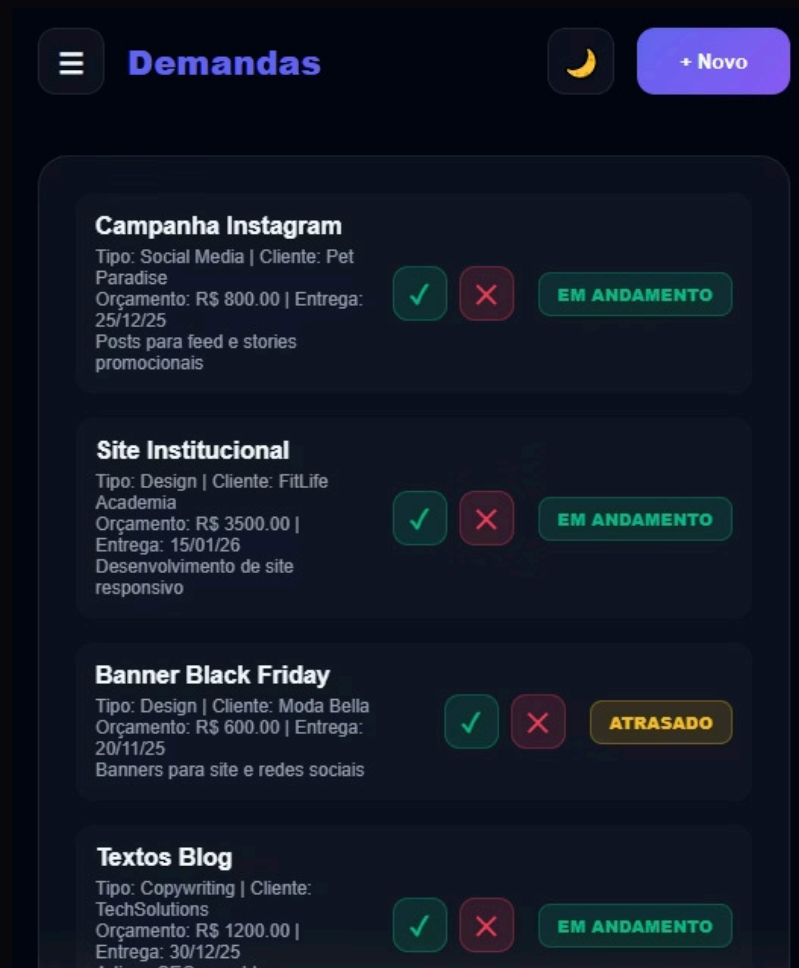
☰ Demandas 🌙 + Novo

Campanha Instagram
Tipo: Social Media | Cliente: Pet Paradise
Orçamento: R$ 800.00 | Entrega: 25/12/25
Posts para feed e stories promocionais
✓ ✕ EM ANDAMENTO

Site Institucional
Tipo: Design | Cliente: FitLife Academia
Orçamento: R$ 3500.00 | Entrega: 15/01/26
Desenvolvimento de site responsivo
✓ ✕ EM ANDAMENTO

Banner Black Friday
Tipo: Design | Cliente: Moda Bella
Orçamento: R$ 600.00 | Entrega: 20/11/25
Banners para site e redes sociais
✓ ✕ ATRASADO

Textos Blog
Tipo: Copywriting | Cliente: TechSolutions
Orçamento: R$ 1200.00 | Entrega: 30/12/25
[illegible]
✓ ✕ EM ANDAMENTO